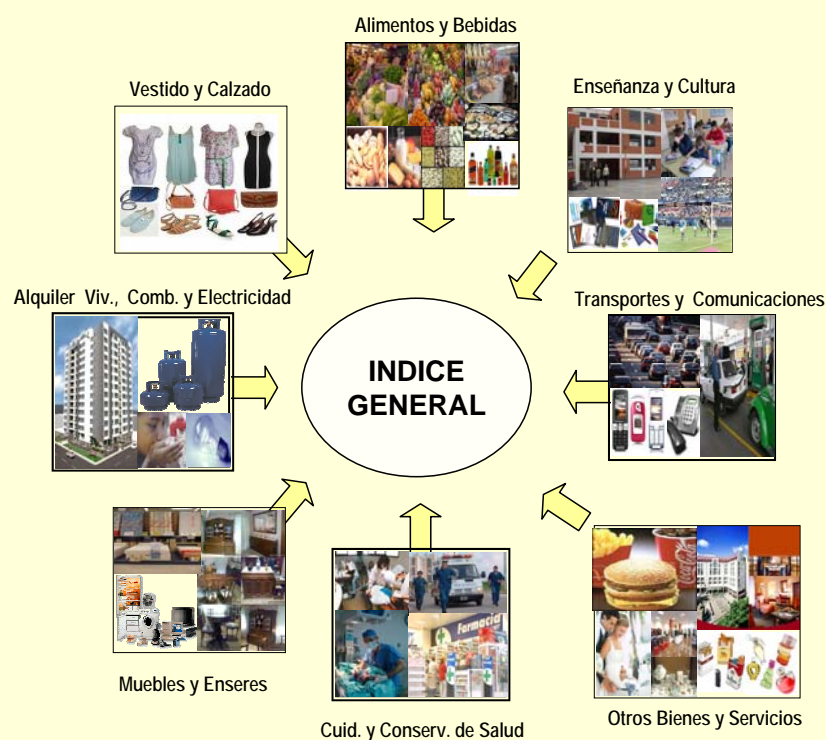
Alimentos y Bebidas

Vestido y Calzado

Enseñanza y Cultura

Alquiler Viv., Comb. y Electricidad

Transportes y Comunicaciones

INDICE GENERAL

Muebles y Enseres

Cuid. y Conserv. de Salud

Otros Bienes y Servicios